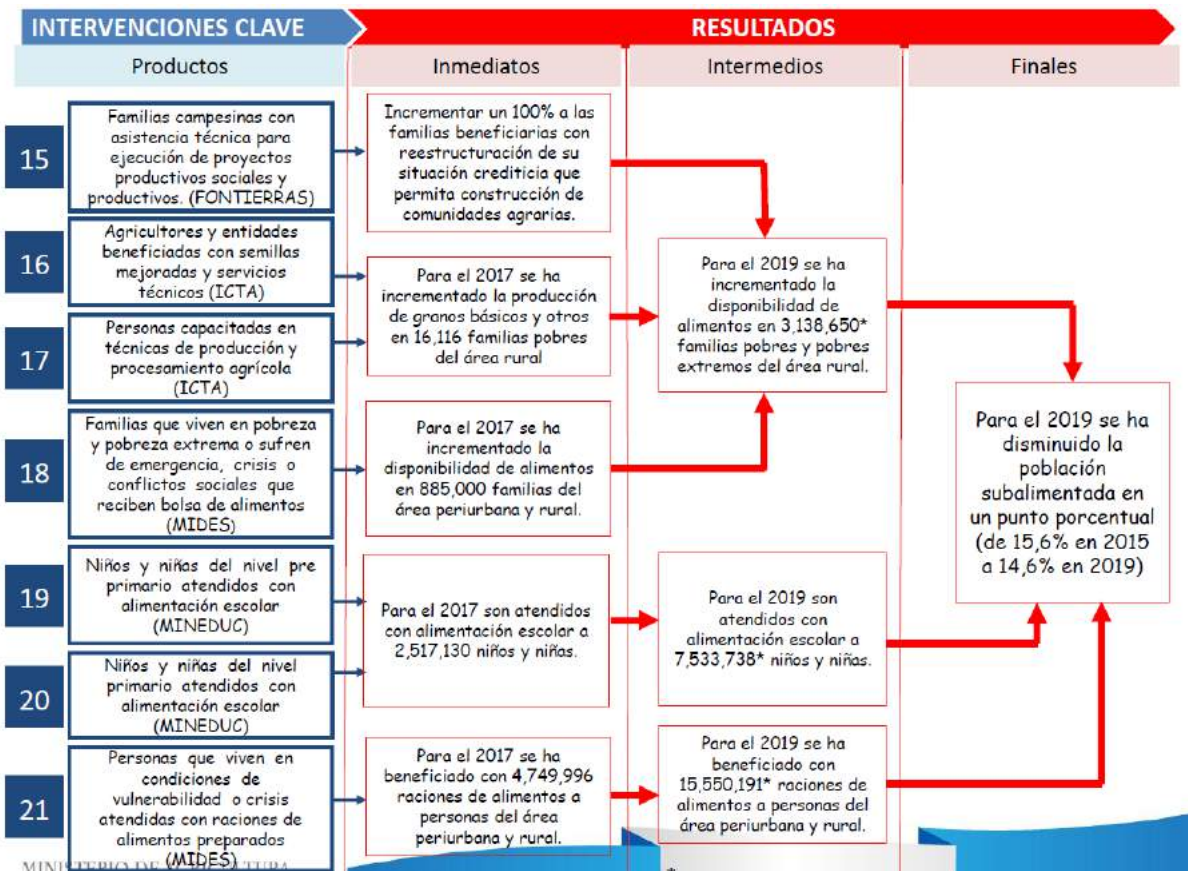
INTERVENCIONES CLAVE

RESULTADOS

Productos

Inmediatos

Intermedios

Finales

15

Familias campesinas con asistencia técnica para ejecución de proyectos sociales y productivos. (FONTIERRAS)

Incrementar un 100% a las familias beneficiarias con reestructuración de su situación crediticia que permita construcción de comunidades agrarias.

16

Agricultores y entidades beneficiadas con semillas mejoradas y servicios técnicos (ICTA)

Para el 2017 se ha incrementado la producción de granos básicos y otros en 16,116 familias pobres del área rural

17

Personas capacitadas en técnicas de producción y procesamiento agrícola (ICTA)

Para el 2019 se ha incrementado la disponibilidad de alimentos en 3,138,650* familias pobres y pobres extremos del área rural.

18

Familias que viven en pobreza y pobreza extrema o sufren de emergencia, crisis o conflictos sociales que reciben bolsa de alimentos (MIDES)

Para el 2017 se ha incrementado la disponibilidad de alimentos en 885,000 familias del área periurbana y rural.

Para el 2019 se ha disminuido la población subalimentada en un punto porcentual (de 15,6% en 2015 a 14,6% en 2019)

19

Niños y niñas del nivel pre primario atendidos con alimentación escolar (MINEDUC)

Para el 2017 son atendidos con alimentación escolar a 2,517,130 niños y niñas.

Para el 2019 son atendidos con alimentación escolar a 7,533,738* niños y niñas.

20

Niños y niñas del nivel primario atendidos con alimentación escolar (MINEDUC)

21

Personas que viven en condiciones de vulnerabilidad o crisis atendidas con raciones de alimentos preparados (MIDES)

Para el 2017 se ha beneficiado con 4,749,996 raciones de alimentos a personas del área periurbana y rural.

Para el 2019 se ha beneficiado con 15,550,191* raciones de alimentos a personas del área periurbana y rural.

MINISTERIO DE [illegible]TURA

*